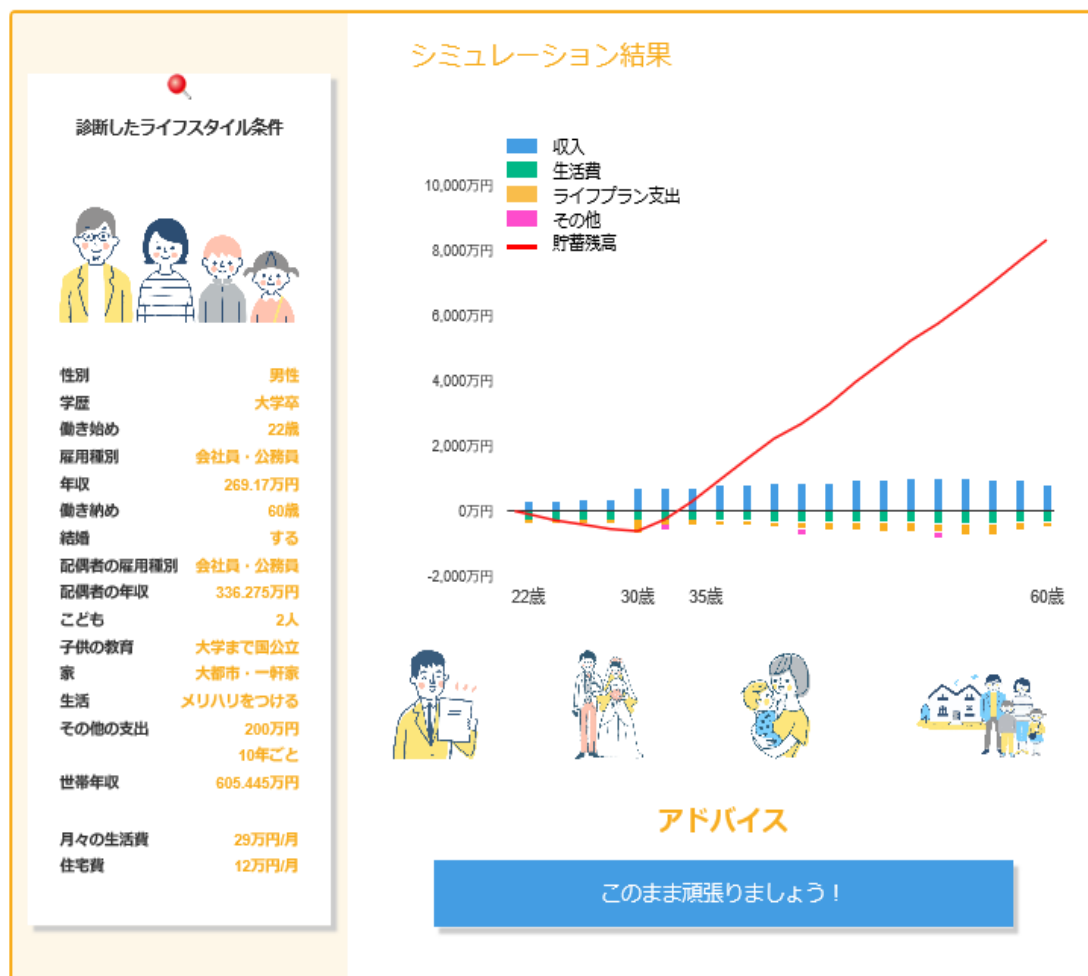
診断したライフスタイル条件

| | |
|---|---|
| 性別 | 男性 |
| 学歴 | 大学卒 |
| 働き始め | 22歳 |
| 雇用種別 | 会社員・公務員 |
| 年収 | 269.17万円 |
| 働き納め | 60歳 |
| 結婚 | する |
| 配偶者の雇用種別 | 会社員・公務員 |
| 配偶者の年収 | 336.275万円 |
| こども | 2人 |
| 子供の教育 | 大学まで国公立 |
| 家 | 大都市・一軒家 |
| 生活 | メリハリをつける |
| その他の支出 | 200万円 10年ごと |
| 世帯年収 | 605.445万円 |
| 月々の生活費 | 29万円/月 |
| 住宅費 | 12万円/月 |

シミュレーション結果

収入
生活費
ライフプラン支出
その他
貯蓄残高

10,000万円
8,000万円
6,000万円
4,000万円
2,000万円
0万円
-2,000万円

22歳
30歳
35歳
60歳

アドバイス

このまま頑張りましょう！